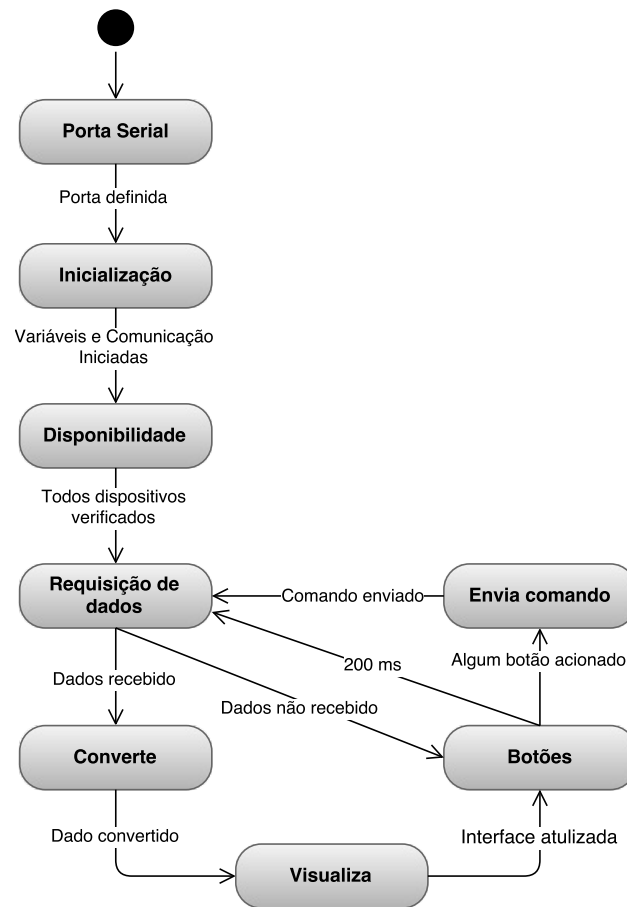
Porta Serial

Porta definida

Inicialização

Variáveis e Comunicação Iniciadas

Disponibilidade

Todos dispositivos verificados

Requisição de dados

Comando enviado

Envia comando

200 ms

Algum botão acionado

Dados recebido

Dados não recebido

Converte

Botões

Dado convertido

Interface atulizada

Visualiza